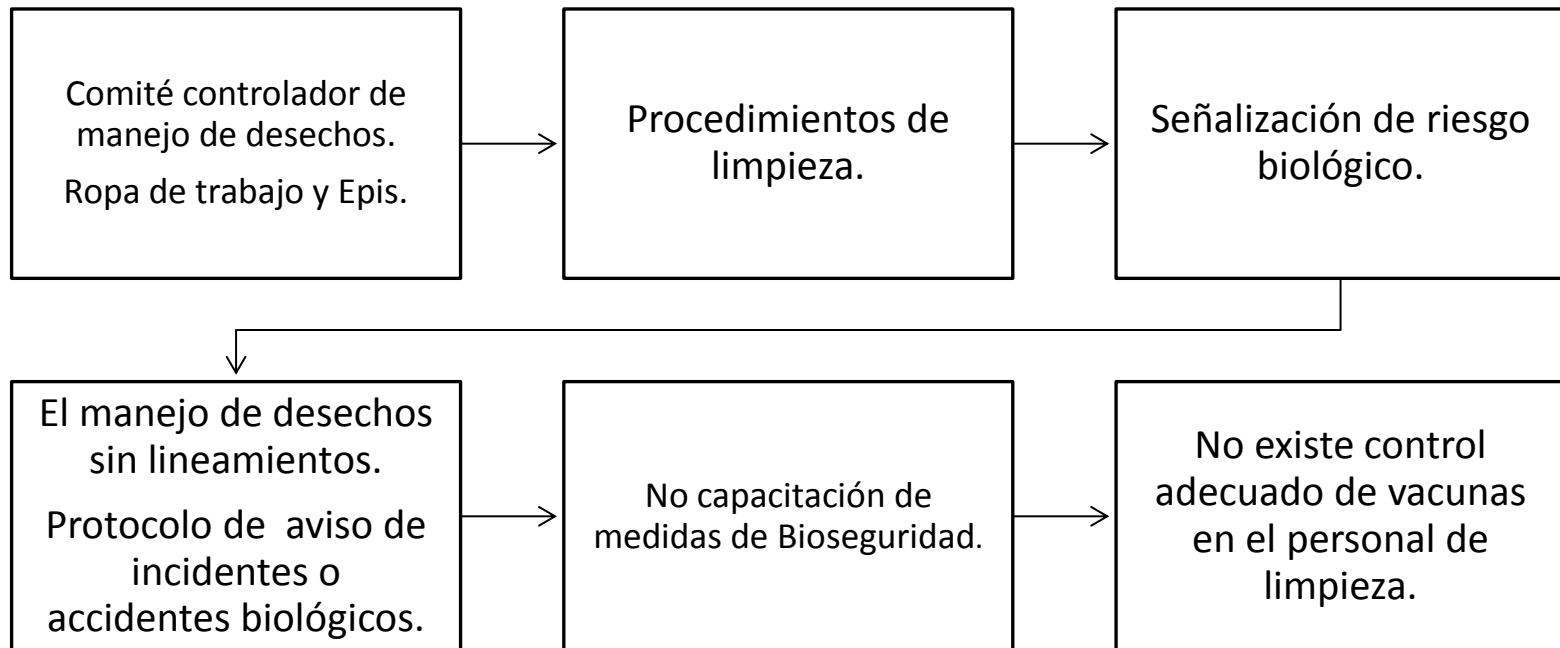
Comité controlador de manejo de desechos.

Ropa de trabajo y Epis.

Procedimientos de limpieza.

Señalización de riesgo biológico.

El manejo de desechos sin lineamientos.

Protocolo de aviso de incidentes o accidentes biológicos.

No capacitación de medidas de Bioseguridad.

No existe control adecuado de vacunas en el personal de limpieza.